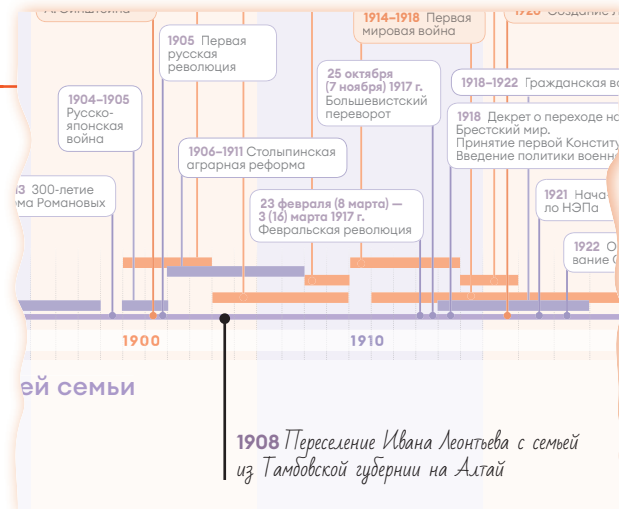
1914–1918 Первая мировая война

1905 Первая русская революция

25 октября (7 ноября) 1917 г. Большевистский переворот

1918–1922 Гражданская вой

1904–1905 Русско-японская война

1918 Декрет о переходе н Брестский мир. Принятие первой Конститу Введение политики военн

1906–1911 Столыпинская аграрная реформа

3 300-летие ома Романовых

23 февраля (8 марта) — 3 (16) марта 1917 г. Февральская революция

1921 Нача ло НЭПа

1922 О вание С

1900

1910

ей семьи

1908 Переселение Ивана Леонтьева с семьей из Тамбовской губернии на Алтай